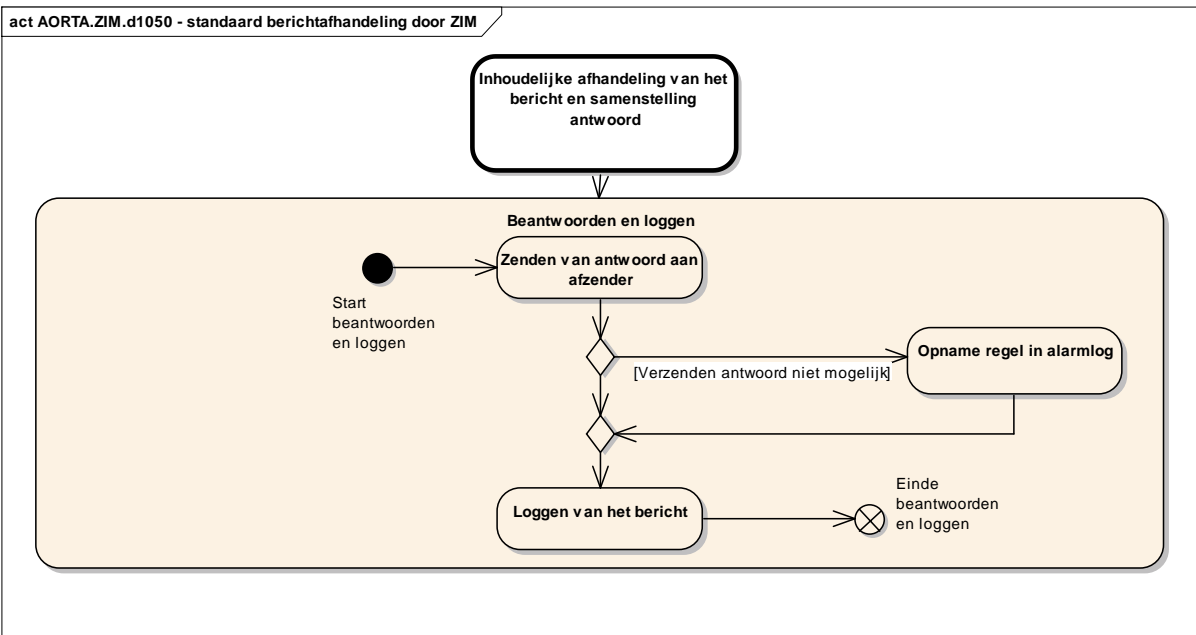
act AORTA.ZIM.d1050 - standaard berichtafhandeling door ZIM

Inhoudelijke afhandeling van het bericht en samenstelling antwoord

Beantwoorden en loggen

Zenden van antwoord aan afzender

Start beantwoorden en loggen

[Verzenden antwoord niet mogelijk]

Opname regel in alarmlog

Loggen van het bericht

Einde beantwoorden en loggen